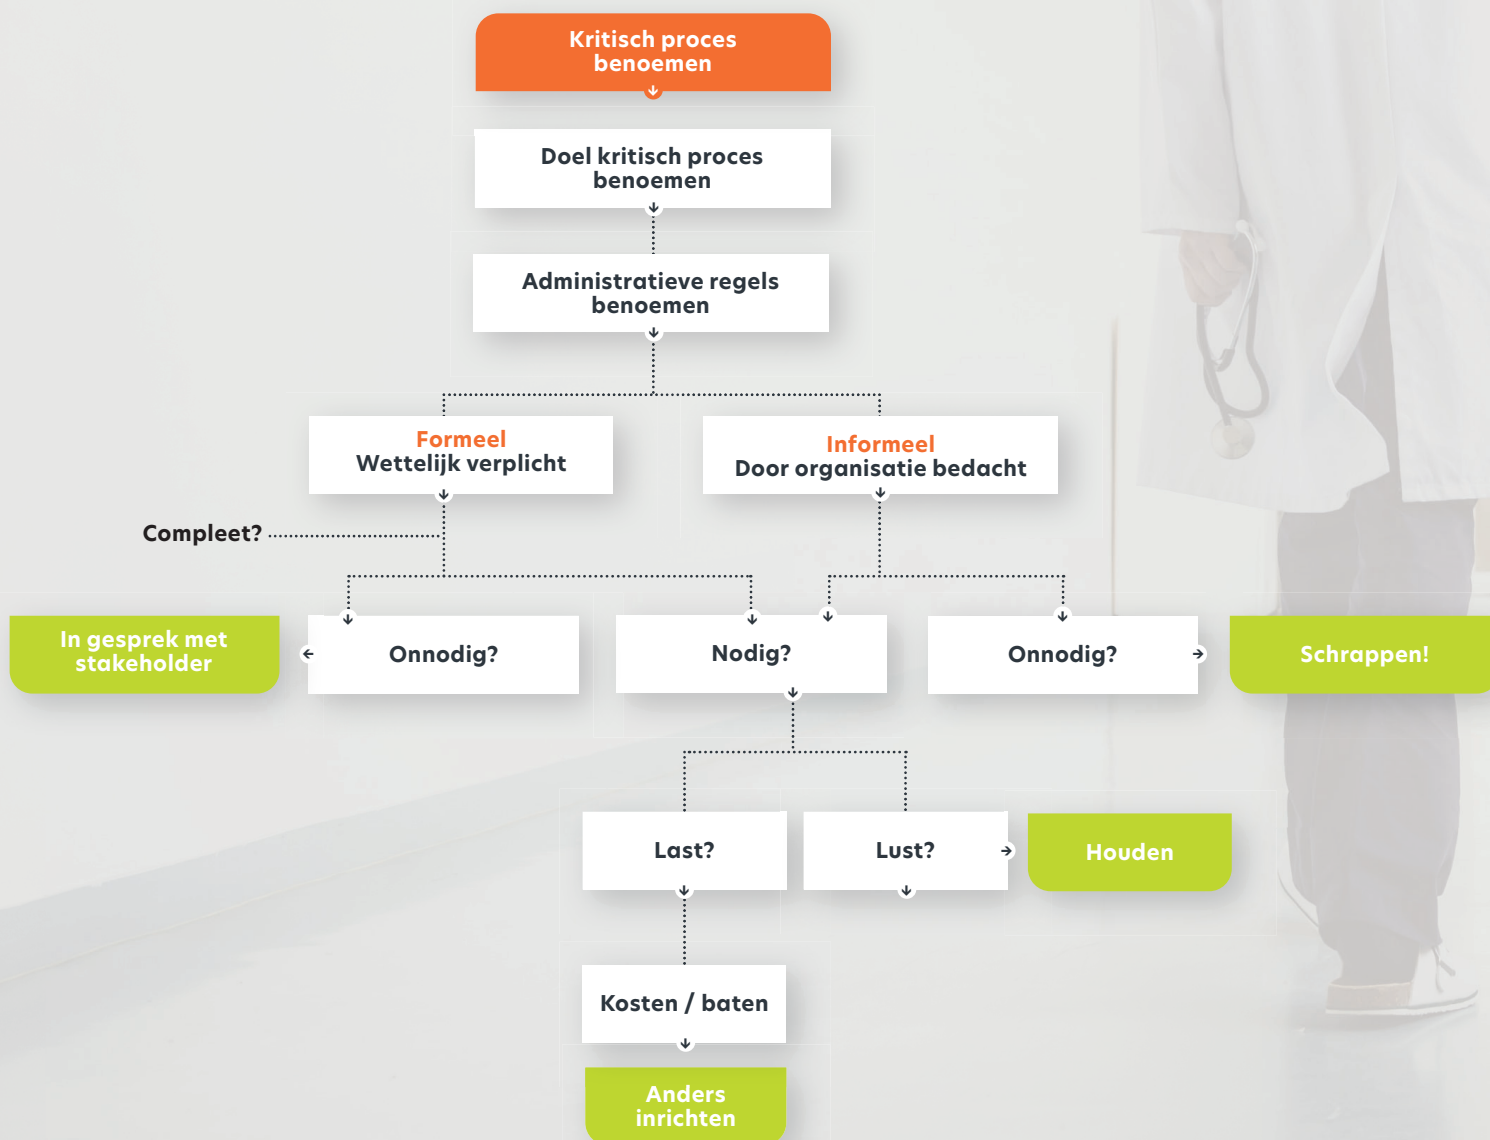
Kritisch proces benoemen

Doel kritisch proces benoemen

Administratieve regels benoemen

Formeel
Wettelijk verplicht

Informeel
Door organisatie bedacht

Compleet?

In gesprek met stakeholder

Onnodig?

Nodig?

Onnodig?

Schrappen!

Last?

Lust?

Houden

Kosten / baten

Anders inrichten